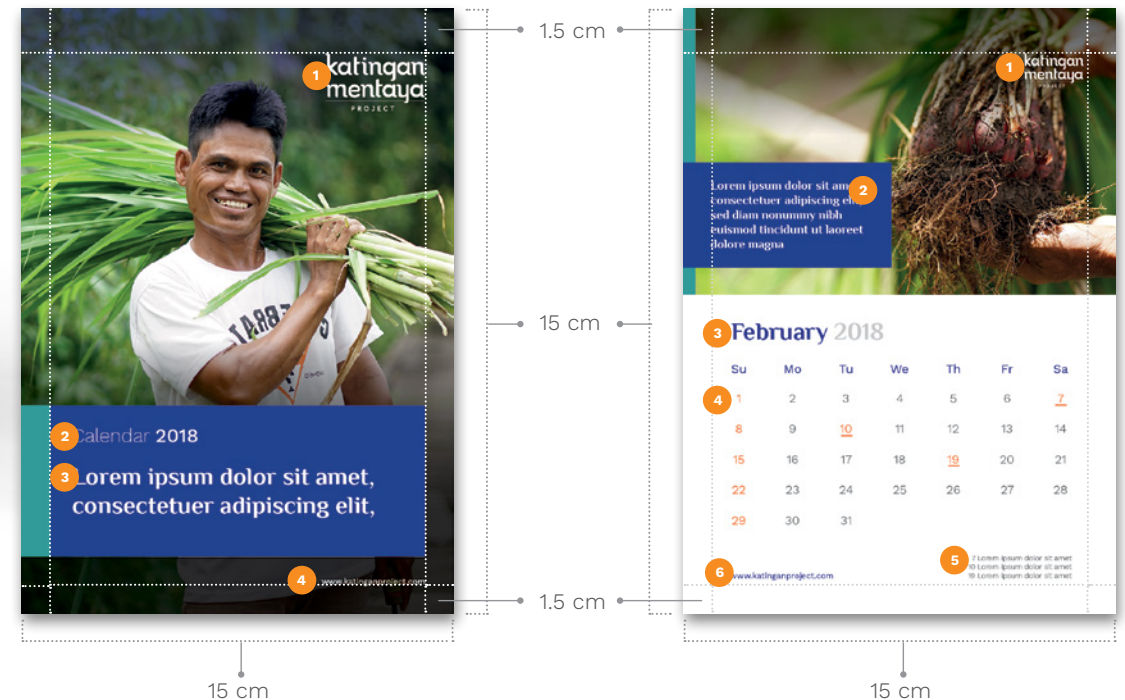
katingan mentaya PROJECT

1

Calendar 2018

2

Lorem ipsum dolor sit amet, consectetuer adipiscing elit,

3

4

www.katinganproject.com

1.5 cm

15 cm

1.5 cm

15 cm

katingan mentaya PROJECT

1

Lorem ipsum dolor sit amet, consectetuer adipiscing elit, sed diam nonummy nibh euismod tincidunt ut laoreet dolore magna

2

3

February 2018

| Su | Mo | Tu | We | Th | Fr | Sa |
|---|---|---|---|---|---|---|
| 1 | 2 | 3 | 4 | 5 | 6 | 7 |
| 8 | 9 | 10 | 11 | 12 | 13 | 14 |
| 15 | 16 | 17 | 18 | 19 | 20 | 21 |
| 22 | 23 | 24 | 25 | 26 | 27 | 28 |
| 29 | 30 | 31 | | | | |

4

5

7 Lorem ipsum dolor sit amet
10 Lorem ipsum dolor sit amet
19 Lorem ipsum dolor sit amet

6

www.katinganproject.com

15 cm